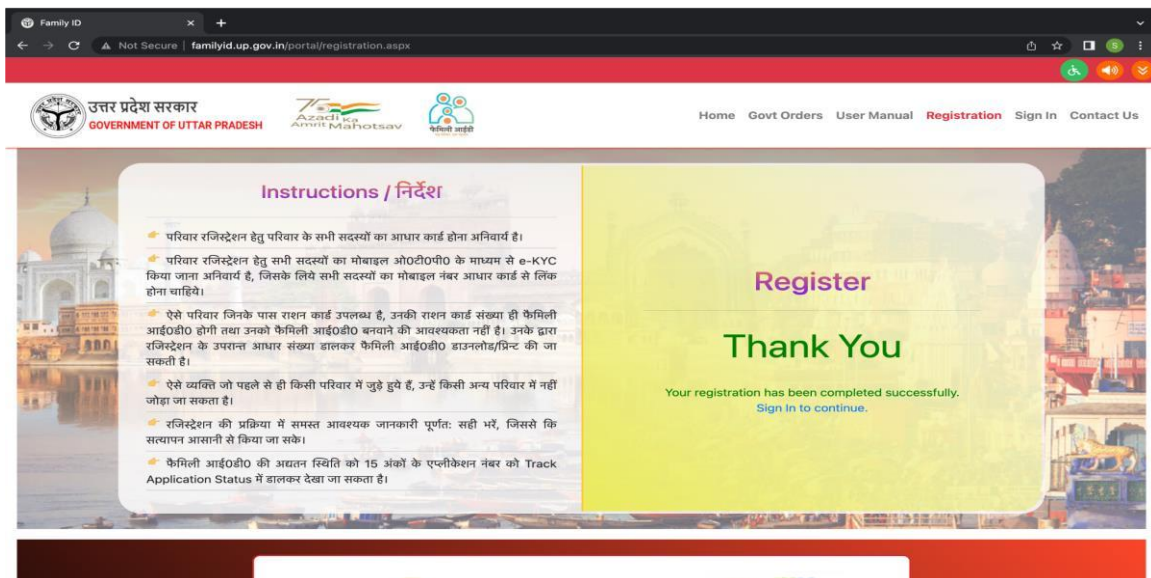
Family ID

Not Secure | familyid.up.gov.in/portal/registration.aspx

उत्तर प्रदेश सरकार
GOVERNMENT OF UTTAR PRADESH

75 Azadi Ka Amrit Mahotsav

फैमिली आईडी

Home Govt Orders User Manual Registration Sign In Contact Us

Instructions / निर्देश

परिवार रजिस्ट्रेशन हेतु परिवार के सभी सदस्यों का आधार कार्ड होना अनिवार्य है।

परिवार रजिस्ट्रेशन हेतु सभी सदस्यों का मोबाइल ओ0टी0पी0 के माध्यम से e-KYC किया जाना अनिवार्य है, जिसके लिये सभी सदस्यों का मोबाइल नंबर आधार कार्ड से लिंक होना चाहिये।

ऐसे परिवार जिनके पास राशन कार्ड उपलब्ध है, उनकी राशन कार्ड संख्या ही फैमिली आई0डी0 होगी तथा उनको फैमिली आई0डी0 बनवाने की आवश्यकता नहीं है। उनके द्वारा रजिस्ट्रेशन के उपरान्त आधार संख्या डालकर फैमिली आई0डी0 डाउनलोड/प्रिन्ट की जा सकती है।

ऐसे व्यक्ति जो पहले से ही किसी परिवार में जुड़े हुये हैं, उन्हें किसी अन्य परिवार में नहीं जोड़ा जा सकता है।

रजिस्ट्रेशन की प्रक्रिया में समस्त आवश्यक जानकारी पूर्णत: सही भरें, जिससे कि सत्यापन आसानी से किया जा सके।

फैमिली आई0डी0 की अद्यतन स्थिति को 15 अंकों के एप्लीकेशन नंबर को Track Application Status में डालकर देखा जा सकता है।

Register

Thank You

Your registration has been completed successfully.
Sign In to continue.